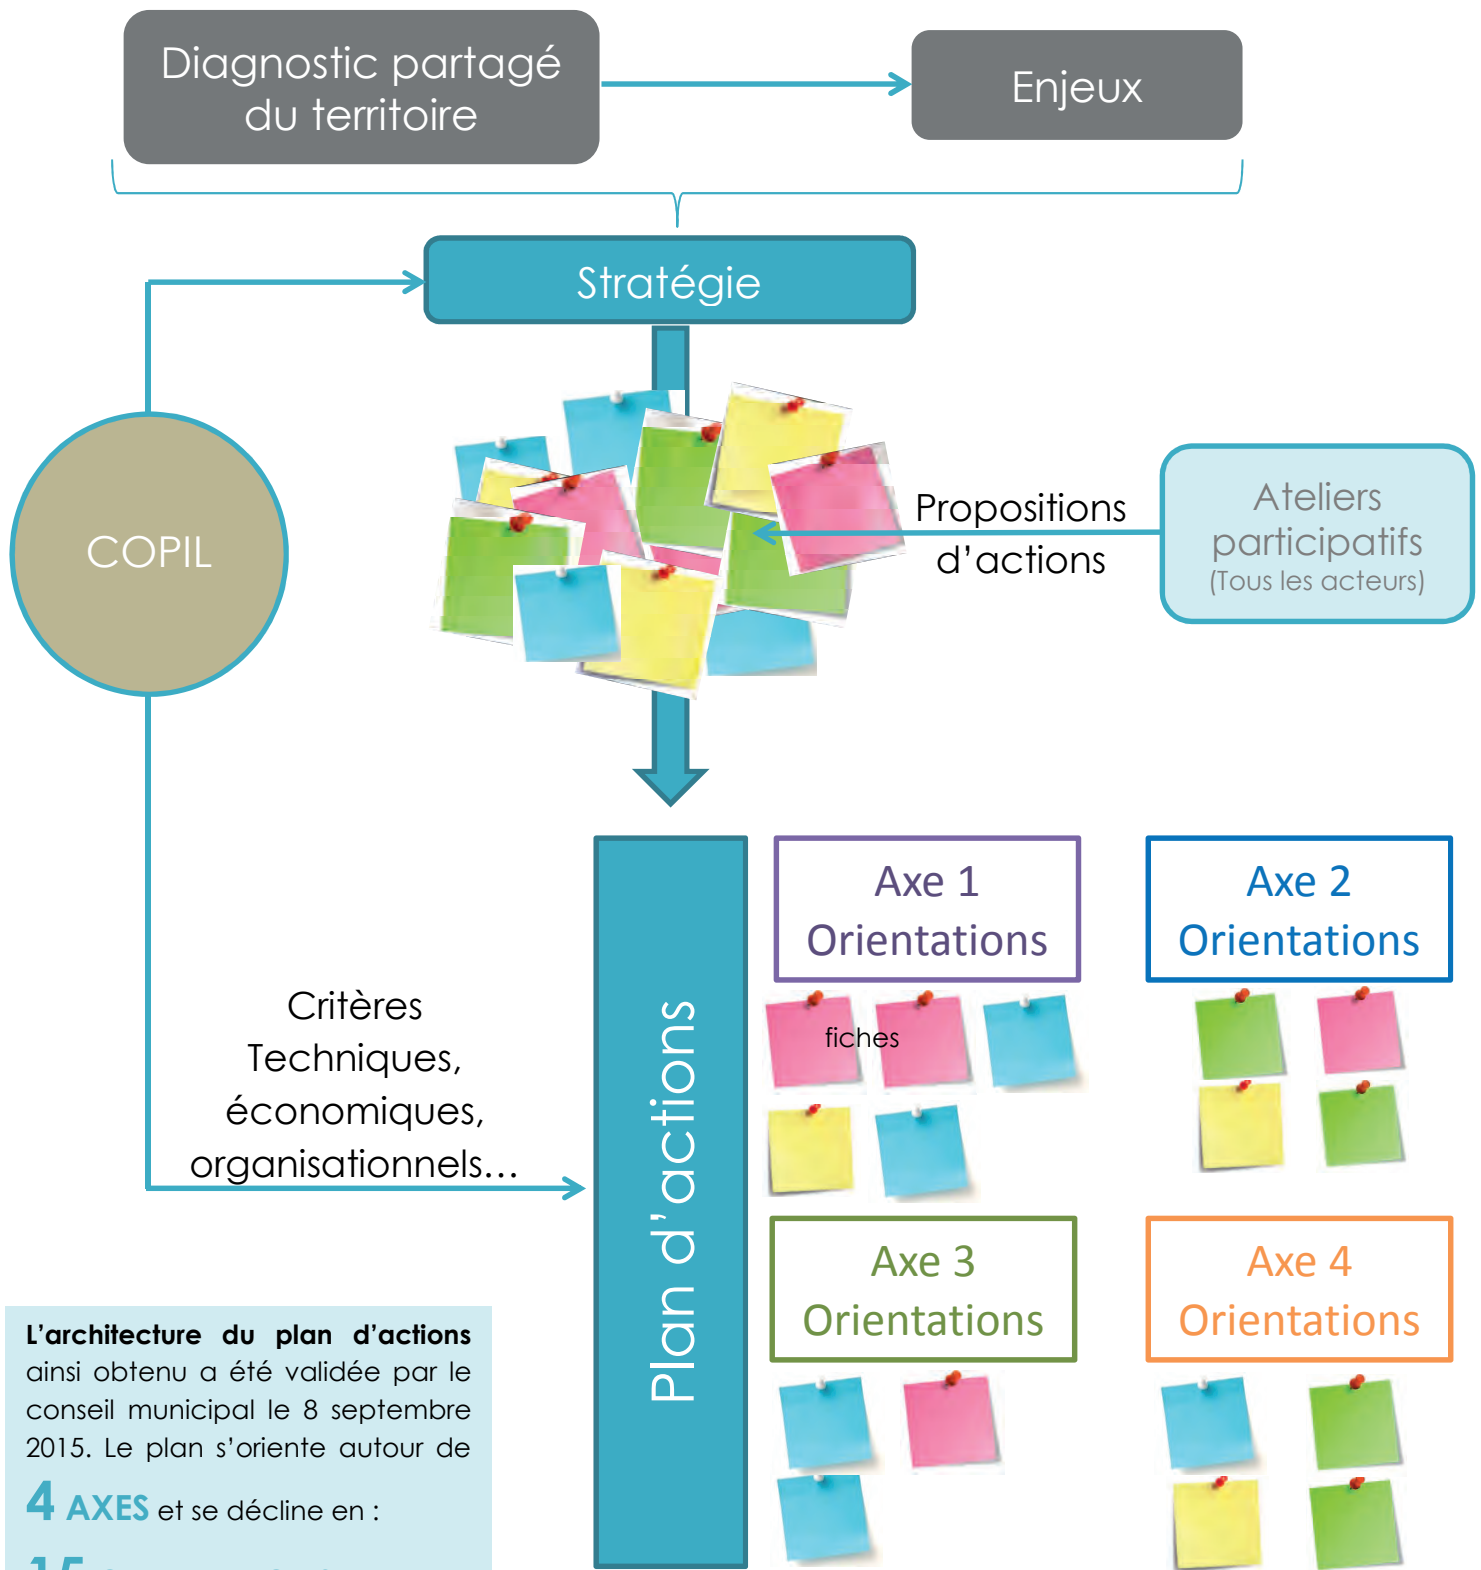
Diagnostic partagé du territoire

Enjeux

Stratégie

COPIL

Propositions d'actions

Ateliers participatifs
(Tous les acteurs)

Critères Techniques, économiques, organisationnels…

Plan d'actions

Axe 1
Orientations

fiches

Axe 2
Orientations

Axe 3
Orientations

Axe 4
Orientations

**L'architecture du plan d'actions** ainsi obtenu a été validée par le conseil municipal le 8 septembre 2015. Le plan s'oriente autour de
4 AXES et se décline en :
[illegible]